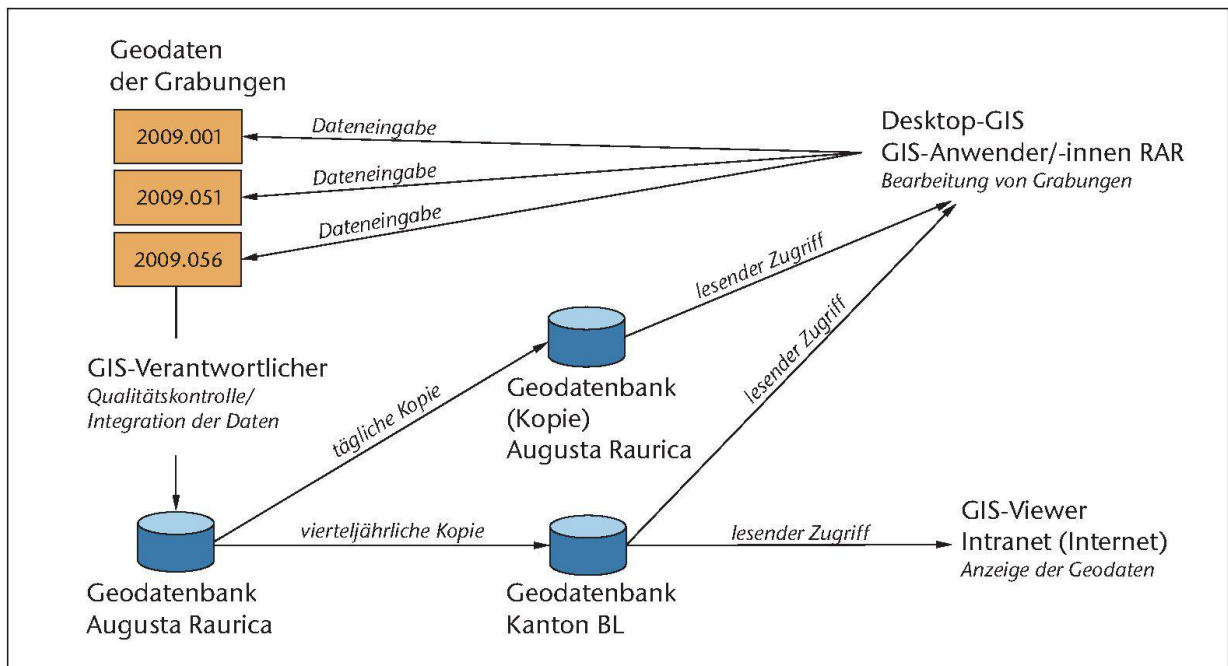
Geodaten der Grabungen

2009.001

2009.051

2009.056

Dateneingabe

Dateneingabe

Dateneingabe

Desktop-GIS
GIS-Anwender/-innen RAR
Bearbeitung von Grabungen

lesender Zugriff

lesender Zugriff

GIS-Verantwortlicher
Qualitätskontrolle/
Integration der Daten

tägliche Kopie

Geodatenbank
(Kopie)
Augusta Raurica

vierteljährliche Kopie

lesender Zugriff

GIS-Viewer
Intranet (Internet)
Anzeige der Geodaten

Geodatenbank
Augusta Raurica

Geodatenbank
Kanton BL